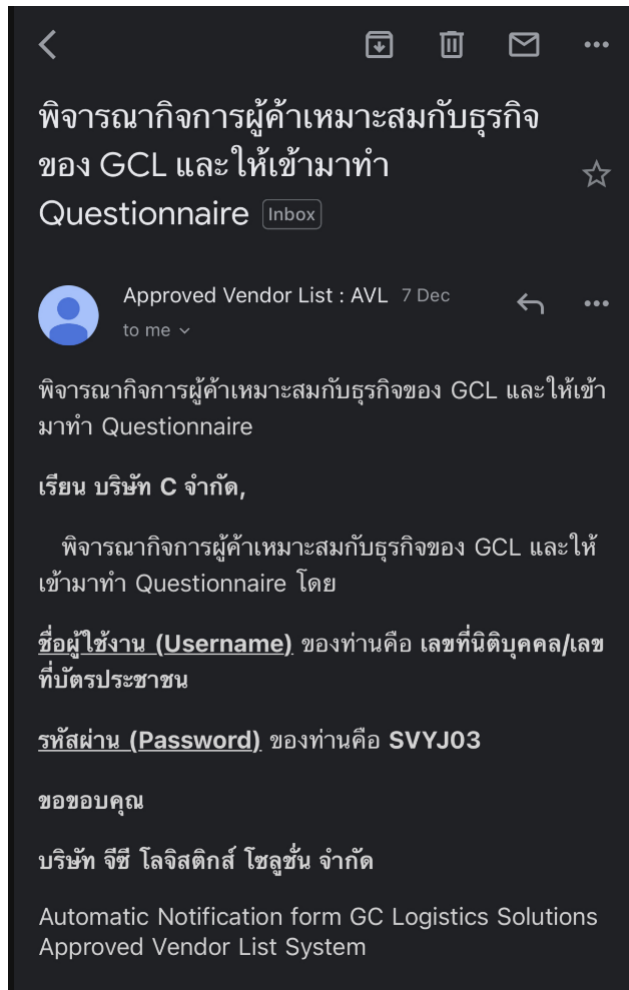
พิจารณากิจการผู้ค้าเหมาะสมกับธุรกิจของ GCL และให้เข้ามาทำ Questionnaire Inbox

Approved Vendor List : AVL 7 Dec
to me

พิจารณากิจการผู้ค้าเหมาะสมกับธุรกิจของ GCL และให้เข้ามาทำ Questionnaire

เรียน บริษัท C จำกัด,

พิจารณากิจการผู้ค้าเหมาะสมกับธุรกิจของ GCL และให้เข้ามาทำ Questionnaire โดย

ชื่อผู้ใช้งาน (Username) ของท่านคือ เลขที่นิติบุคคล/เลขที่บัตรประชาชน

รหัสผ่าน (Password) ของท่านคือ SVYJ03

ขอขอบคุณ

บริษัท จีซี โลจิสติกส์ โซลูชั่น จำกัด

Automatic Notification form GC Logistics Solutions Approved Vendor List System